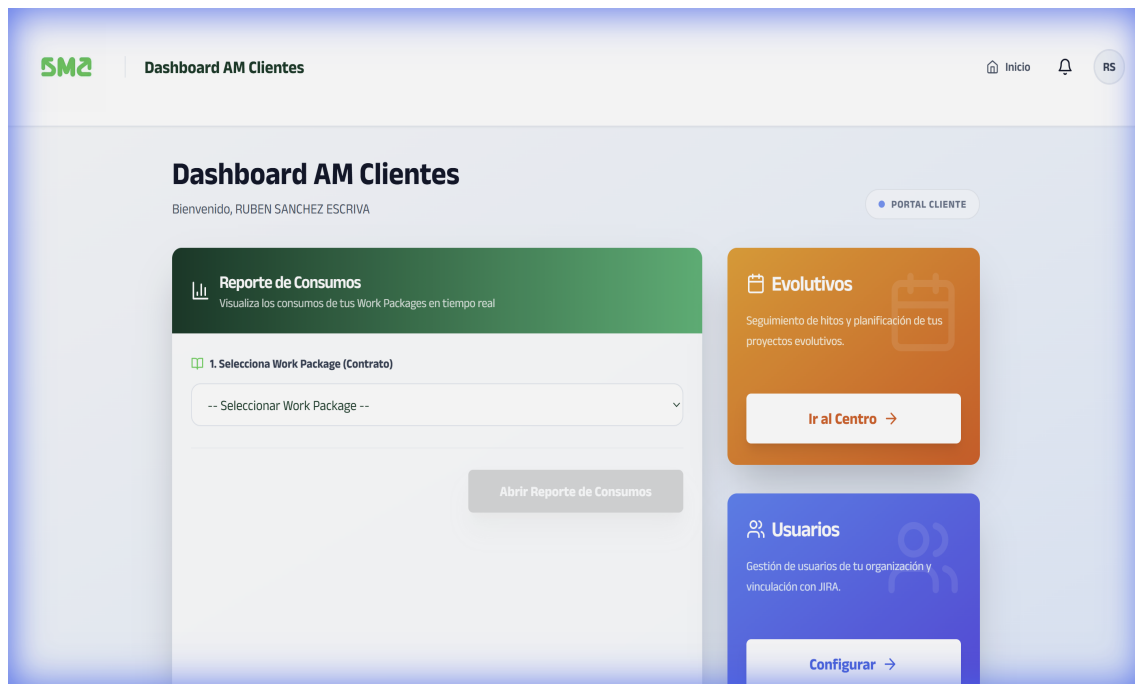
SMA

Dashboard AM Clientes

Inicio

RS

Dashboard AM Clientes

Bienvenido, RUBEN SANCHEZ ESCRIVA

PORTAL CLIENTE

Reporte de Consumos

Visualiza los consumos de tus Work Packages en tiempo real

1. Selecciona Work Package (Contrato)

-- Seleccionar Work Package --

Abrir Reporte de Consumos

Evolutivos

Seguimiento de hitos y planificación de tus proyectos evolutivos.

Ir al Centro →

Usuarios

Gestión de usuarios de tu organización y vinculación con JIRA.

Configurar →